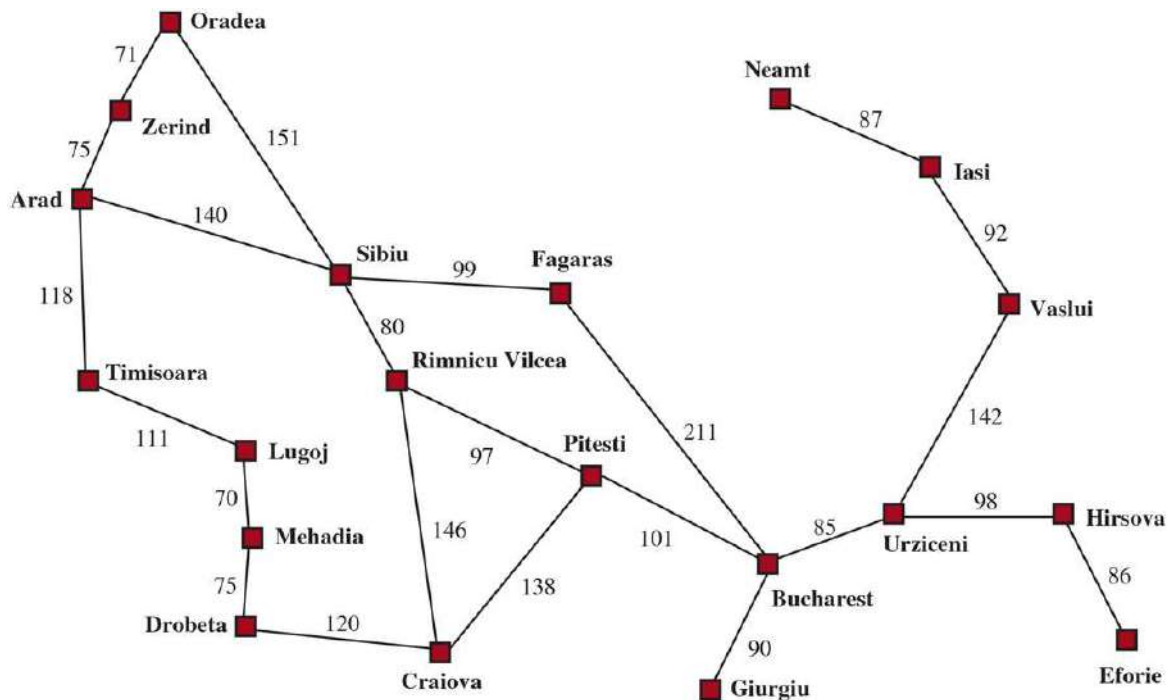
Oradea
71
Neamt
Zerind
151
87
75
Iasi
Arad
140
92
Sibiu
99
Fagaras
118
Vaslui
80
Rimnicu Vilcea
Timisoara
142
111
Lugoj
211
Pitesti
97
70
98
Hirsova
146
85
Urziceni
Mehadia
101
86
138
Bucharest
75
Drobeta
120
90
Craiova
Eforie
Giurgiu